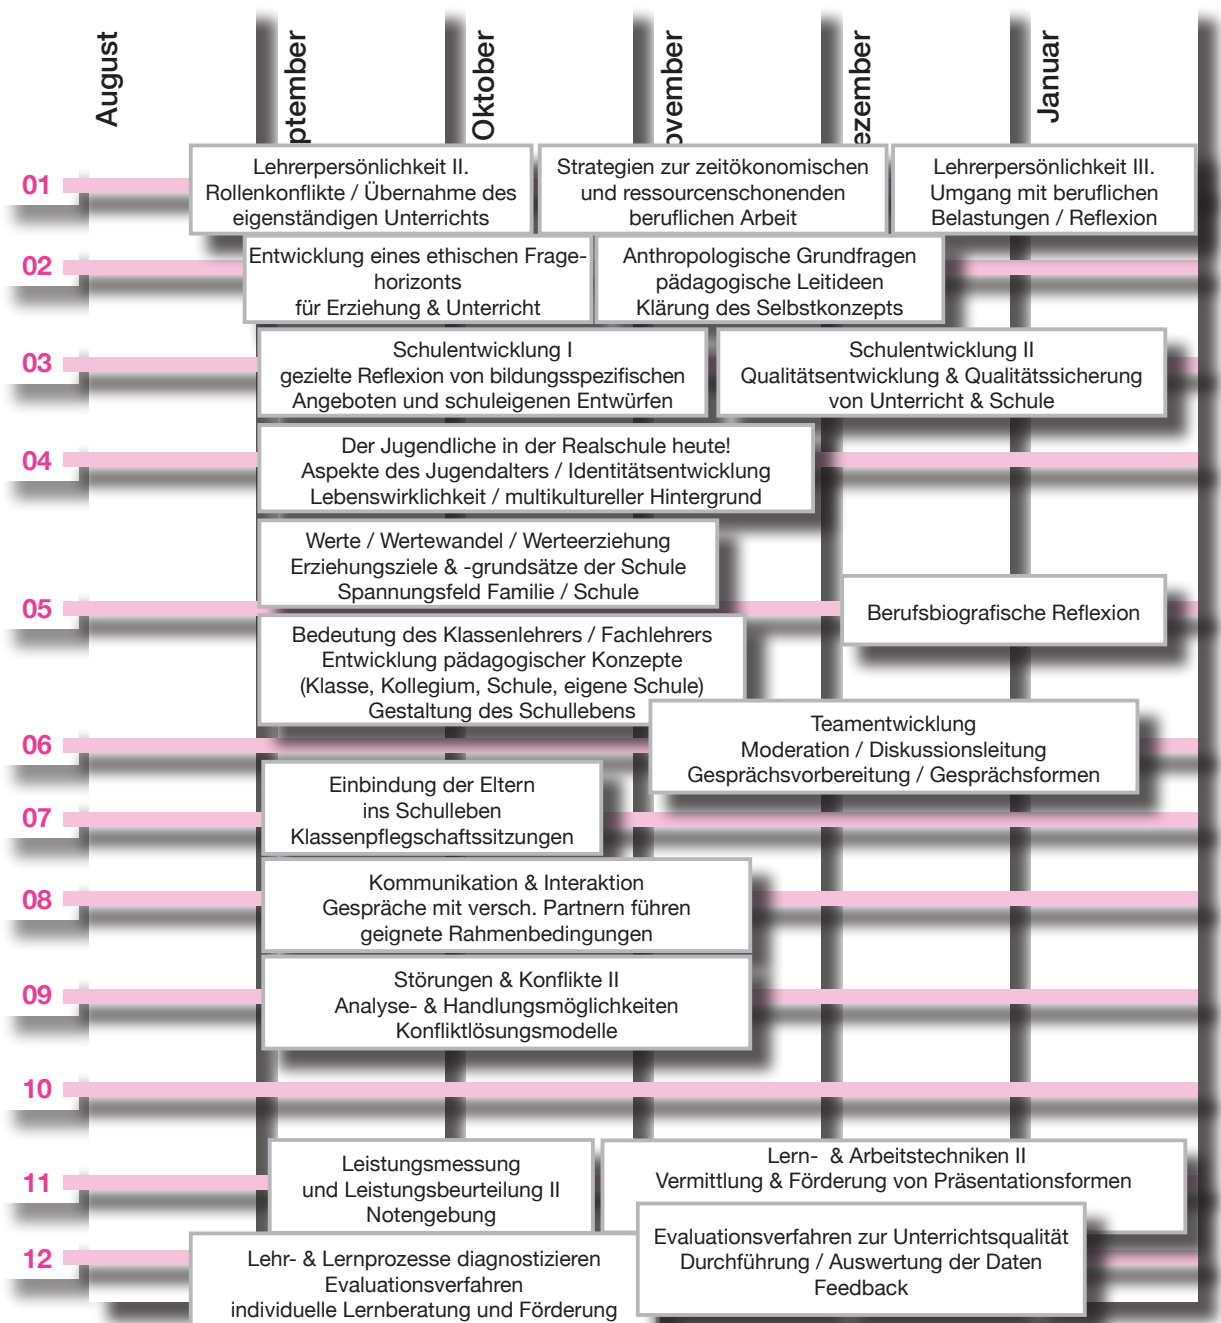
August

ptember

Oktober

ovember

ezember

Januar

01

Lehrerpersönlichkeit II. Rollenkonflikte / Übernahme des eigenständigen Unterrichts

Strategien zur zeitökonomischen und ressourcenschonenden beruflichen Arbeit

Lehrerpersönlichkeit III. Umgang mit beruflichen Belastungen / Reflexion

02

Entwicklung eines ethischen Fragehorizonts für Erziehung & Unterricht

Anthropologische Grundfragen pädagogische Leitideen Klärung des Selbstkonzepts

03

Schulentwicklung I gezielte Reflexion von bildungsspezifischen Angeboten und schuleigenen Entwürfen

Schulentwicklung II Qualitätsentwicklung & Qualitätssicherung von Unterricht & Schule

04

Der Jugendliche in der Realschule heute! Aspekte des Jugendalters / Identitätsentwicklung Lebenswirklichkeit / multikultureller Hintergrund

Werte / Wertewandel / Werteerziehung Erziehungsziele & -grundsätze der Schule Spannungsfeld Familie / Schule

05

Berufsbiografische Reflexion

Bedeutung des Klassenlehrers / Fachlehrers Entwicklung pädagogischer Konzepte (Klasse, Kollegium, Schule, eigene Schule) Gestaltung des Schullebens

06

Teamentwicklung Moderation / Diskussionsleitung Gesprächsvorbereitung / Gesprächsformen

Einbindung der Eltern ins Schulleben Klassenpflegschaftssitzungen

07

08

Kommunikation & Interaktion Gespräche mit versch. Partnern führen geignete Rahmenbedingungen

09

Störungen & Konflikte II Analyse- & Handlungsmöglichkeiten Konfliktlösungsmodelle

10

11

Leistungsmessung und Leistungsbeurteilung II Notengebung

Lern- & Arbeitstechniken II Vermittlung & Förderung von Präsentationsformen

12

Lehr- & Lernprozesse diagnostizieren Evaluationsverfahren individuelle Lernberatung und Förderung

Evaluationsverfahren zur Unterrichtsqualität Durchführung / Auswertung der Daten Feedback